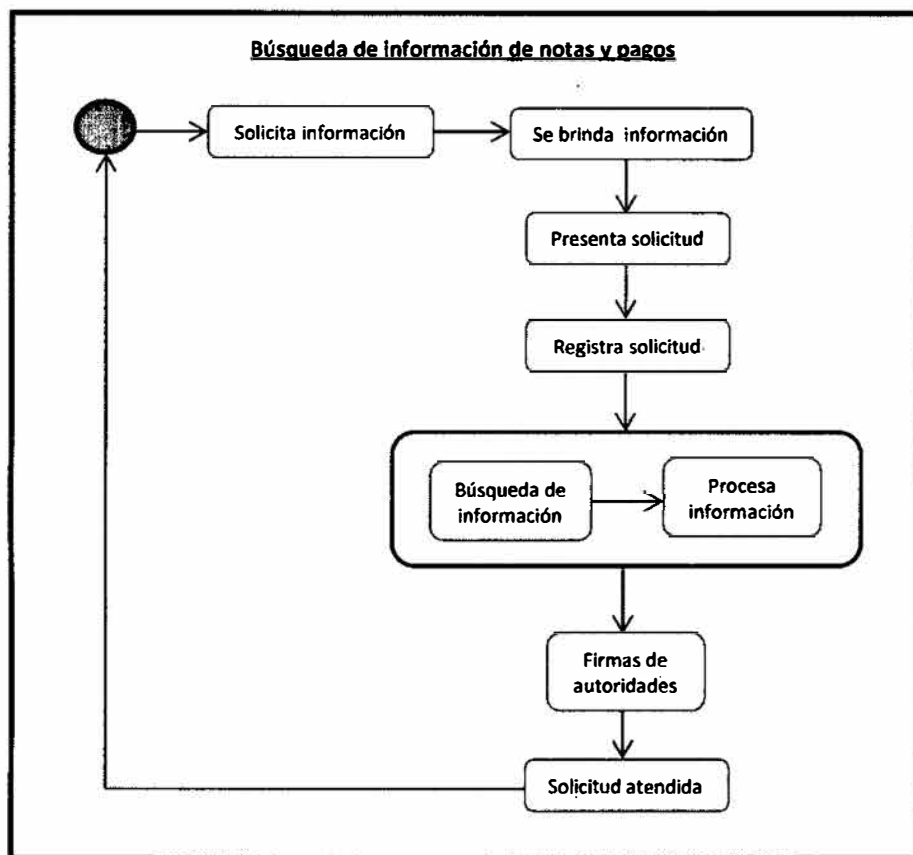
Búsqueda de información de notas y pagos

Solicita información

Se brinda información

Presenta solicitud

Registra solicitud

Búsqueda de información

Procesa información

Firmas de autoridades

Solicitud atendida